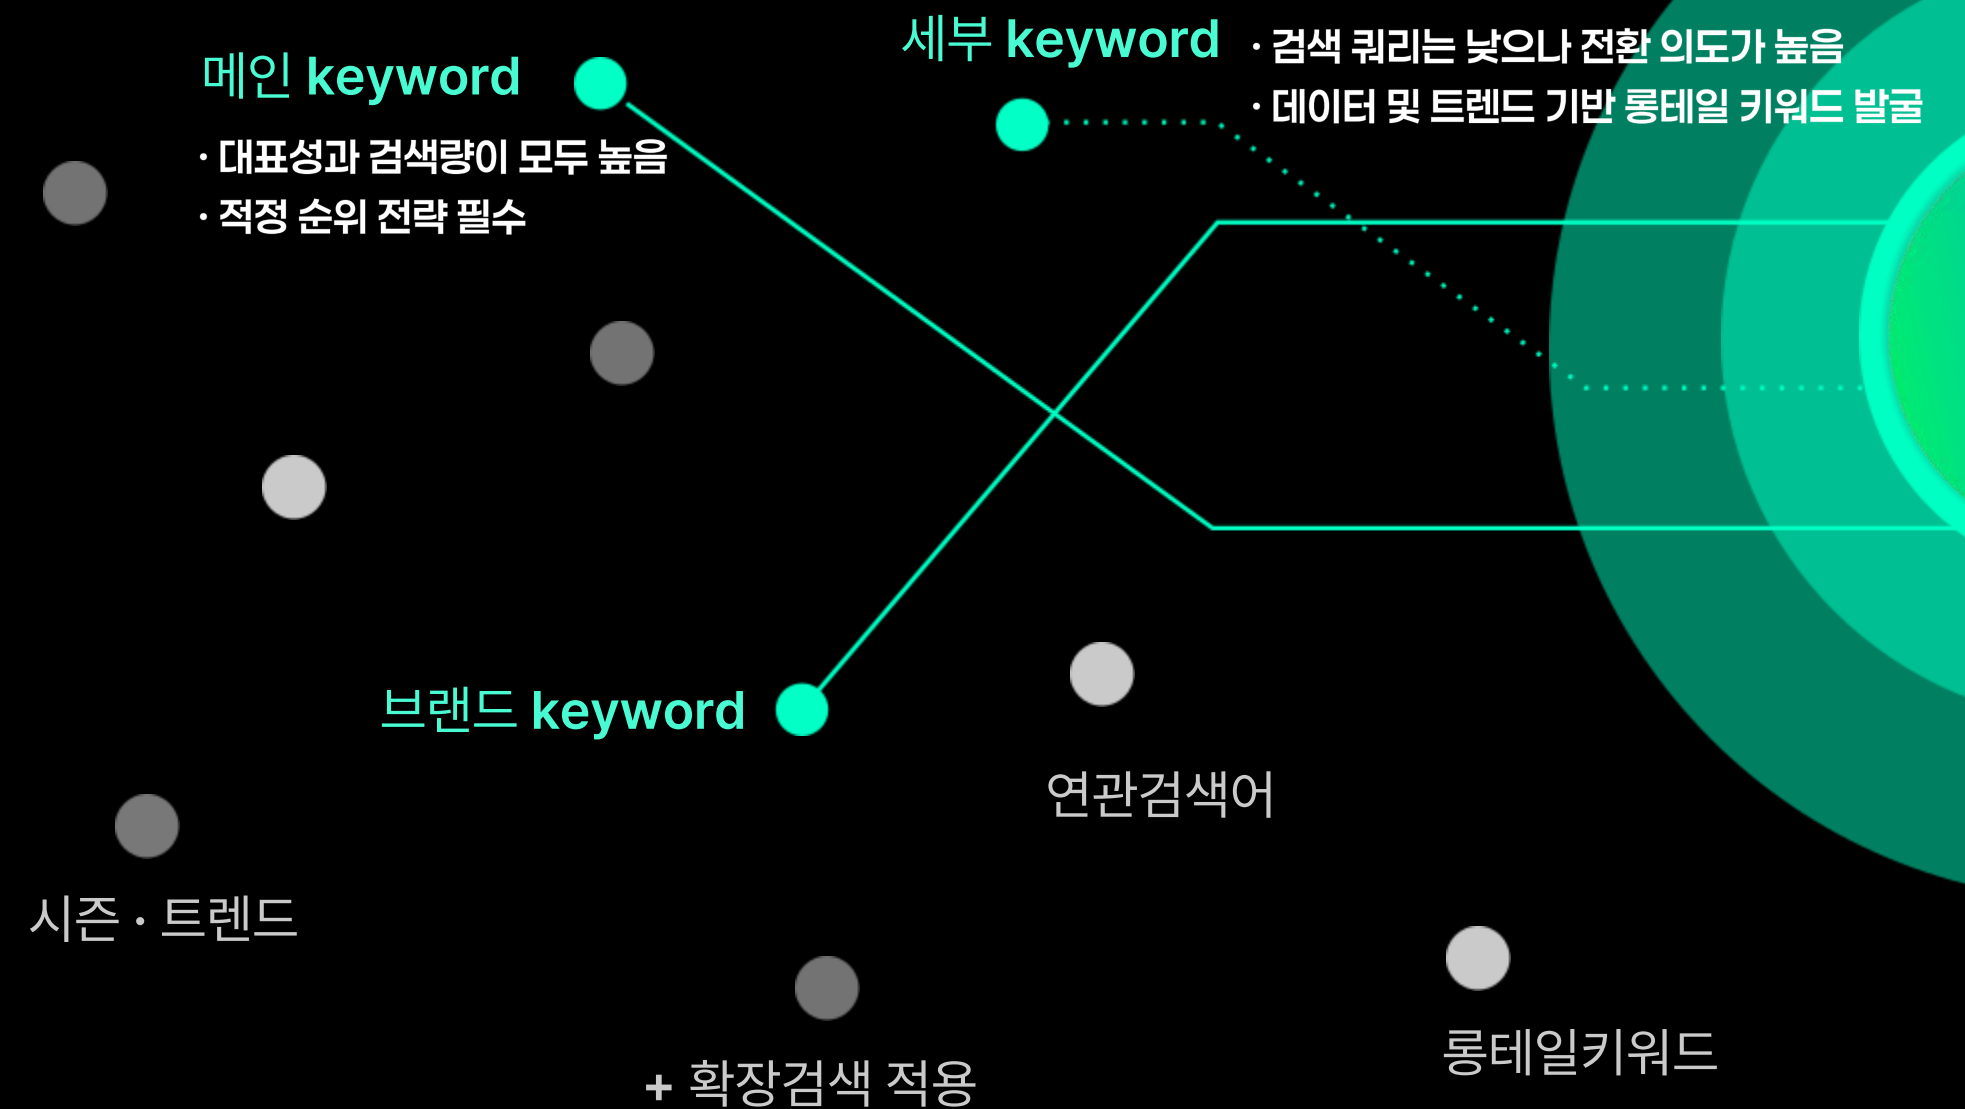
메인 keyword

· 대표성과 검색량이 모두 높음
· 적정 순위 전략 필수

세부 keyword

· 검색 쿼리는 낮으나 전환 의도가 높음
· 데이터 및 트렌드 기반 롱테일 키워드 발굴

브랜드 keyword

연관검색어

시즌 · 트렌드

+ 확장검색 적용

롱테일키워드